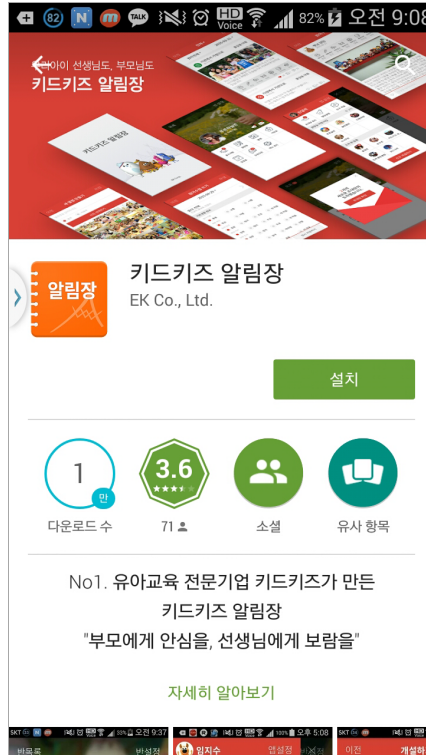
82 N TALK HD Voice 82% 오전 9:08

아이 선생님도, 부모님도
키드키즈 알림장

키드키즈 알림장

알림장

키드키즈 알림장
EK Co., Ltd.

설치

1 만
다운로드 수

3.6
71

소셜

유사 항목

No1. 유아교육 전문기업 키드키즈가 만든 키드키즈 알림장
"부모에게 안심을, 선생님에게 보람을"

자세히 알아보기

오전 9:37
오후 5:08
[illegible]